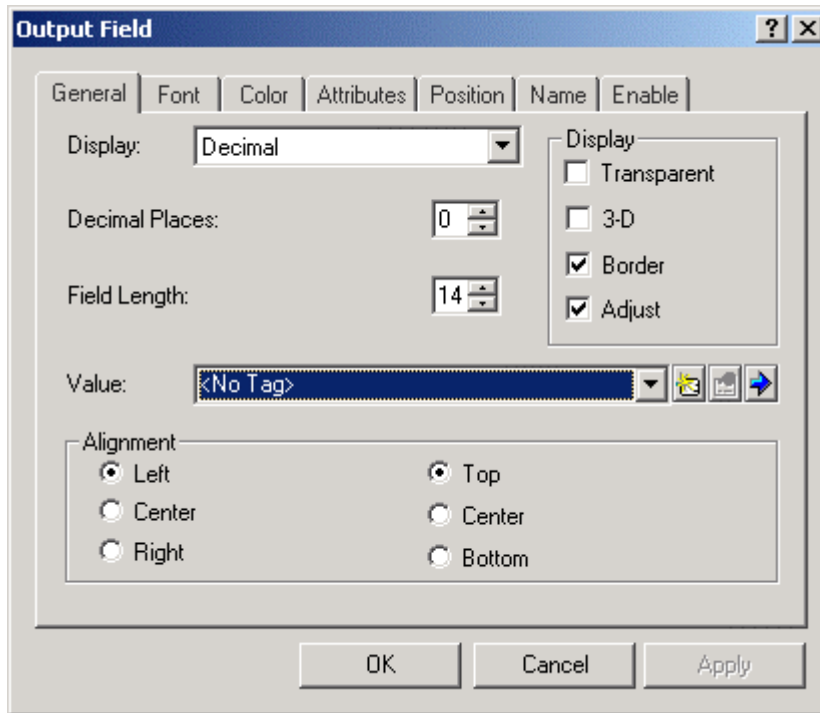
Output Field

? X

General | Font | Color | Attributes | Position | Name | Enable

Display: Decimal

Decimal Places: 0

Field Length: 14

Display
Transparent
3-D
Border
Adjust

Value: <No Tag>

Alignment
Left
Center
Right
Top
Center
Bottom

OK
Cancel
Apply